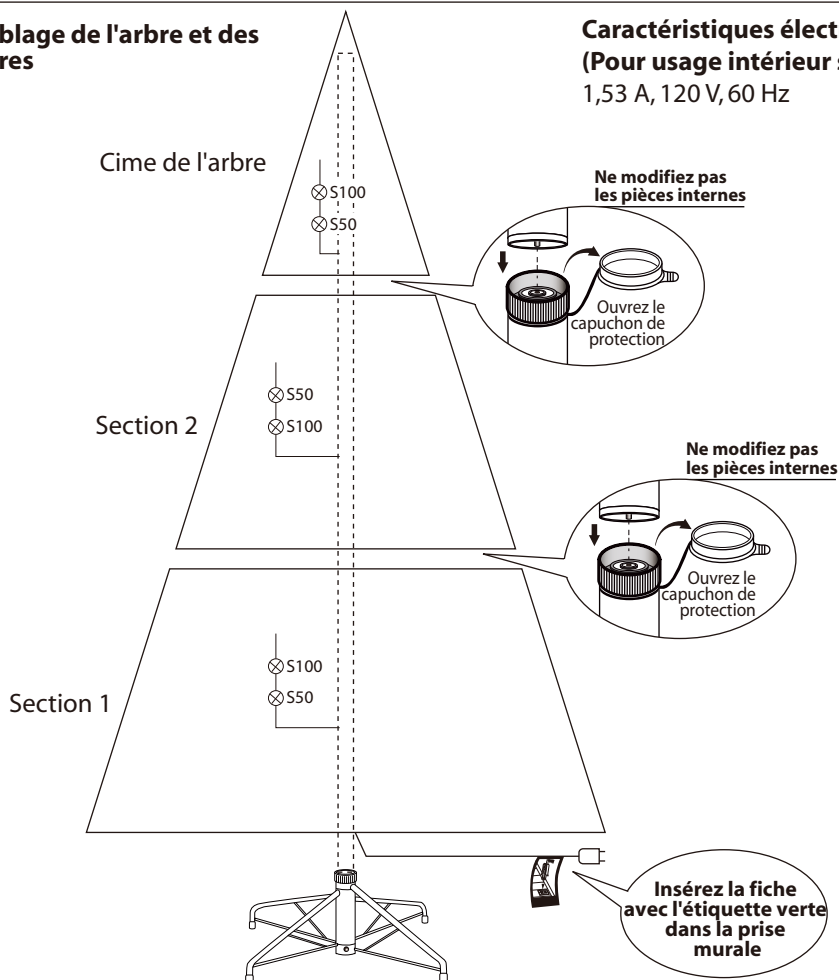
blage de l'arbre et des res

Caractéristiques élect (Pour usage intérieur s
1,53 A, 120 V, 60 Hz

Cime de l'arbre
S100
S50

Ne modifiez pas les pièces internes

Ouvrez le capuchon de protection

Section 2
S50
S100

Ne modifiez pas les pièces internes

Ouvrez le capuchon de protection

Section 1
S100
S50

Insérez la fiche avec l'étiquette verte dans la prise murale